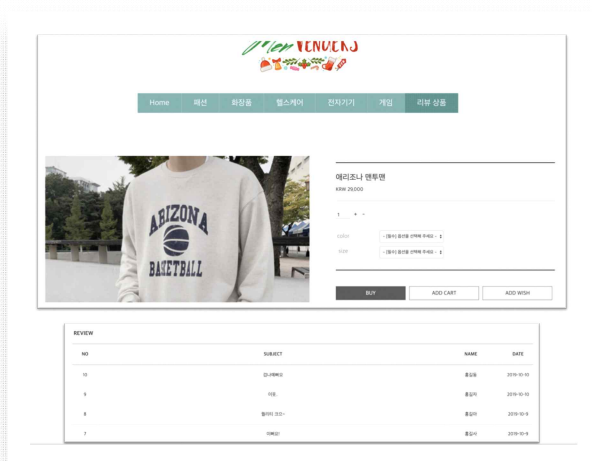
Men VENDERS

Home | 패션 | 화장품 | 헬스케어 | 전자기기 | 게임 | 리뷰 상품

ARIZONA BASKETBALL

애리조나 맨투맨

KRW 29,000

1 + -

color - [필수] 옵션을 선택해 주세요 -

size - [필수] 옵션을 선택해 주세요 -

BUY | ADD CART | ADD WISH

REVIEW

| NO | SUBJECT | NAME | DATE |
|---|---|---|---|
| 10 | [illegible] | 홍길동 | 2019-10-10 |
| 9 | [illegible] | 홍길동 | 2019-10-10 |
| 8 | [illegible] | 홍길동 | 2019-10-9 |
| 7 | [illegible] | 홍길동 | 2019-10-9 |